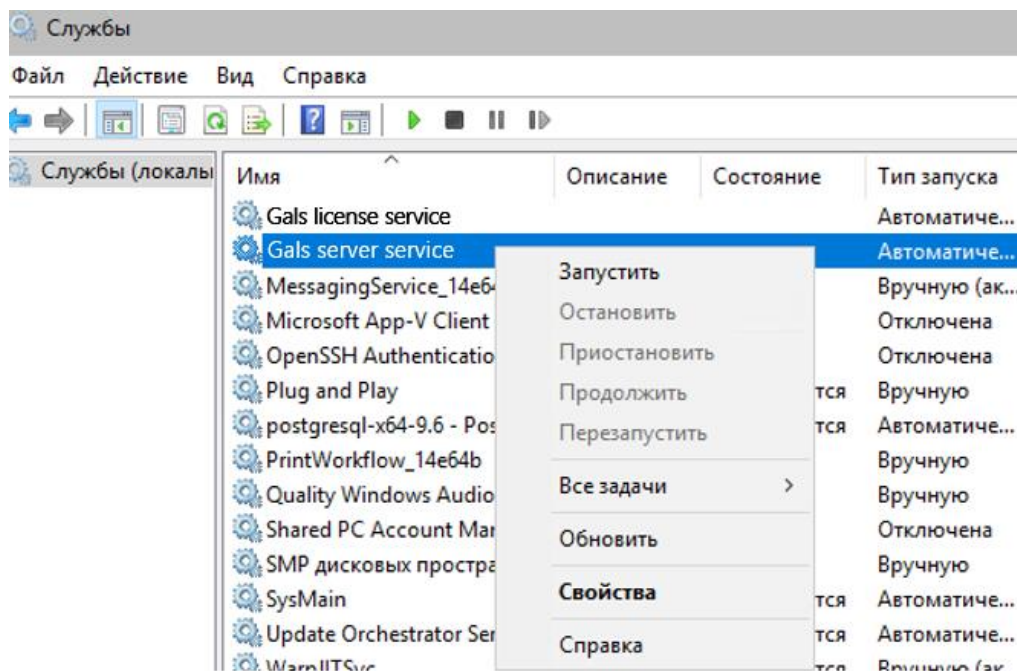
Службы

Файл Действие Вид Справка

Службы (локалы

| Имя | Описание | Состояние | Тип запуска |
|---|---|---|---|
| Gals license service | | | Автоматиче... |
| Gals server service | | | Автоматиче... |
| MessagingService_14e6 | | | Вручную (ак... |
| Microsoft App-V Client | | | Отключена |
| OpenSSH Authenticatio | | | Отключена |
| Plug and Play | | тся | Вручную |
| postgresql-x64-9.6 - Pos | | тся | Автоматиче... |
| PrintWorkflow_14e64b | | | Вручную |
| Quality Windows Audio | | | Вручную |
| Shared PC Account Mar | | | Отключена |
| SMP дисковых простра | | | Вручную |
| SysMain | | тся | Автоматиче... |
| Update Orchestrator Ser | | тся | Автоматиче... |
| WarpJITSvc | | тся | Вручную (ак... |

Запустить
Остановить
Приостановить
Продолжить
Перезапустить
Все задачи >
Обновить
Свойства
Справка